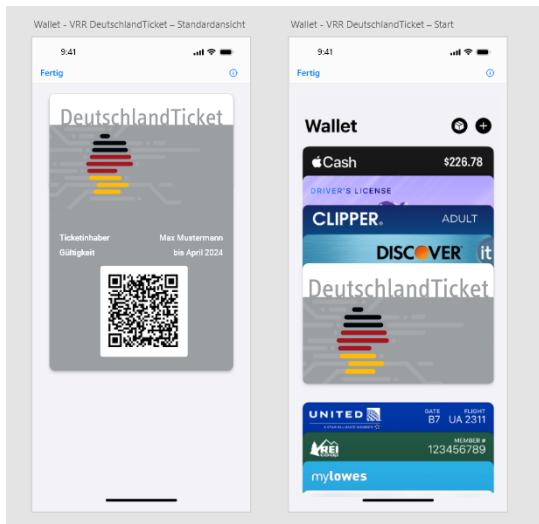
Wallet - VRR DeutschlandTicket – Standardansicht

9:41

Fertig

DeutschlandTicket

Ticketinhaber Max Mustermann
Gültigkeit bis April 2024

Wallet - VRR DeutschlandTicket – Start

9:41

Fertig

Wallet

Cash $226.78

DRIVER'S LICENSE

CLIPPER. ADULT

DISCOVER it

DeutschlandTicket

UNITED GATE B7 FLIGHT UA 2311

REI MEMBER # 123456789

mylowes